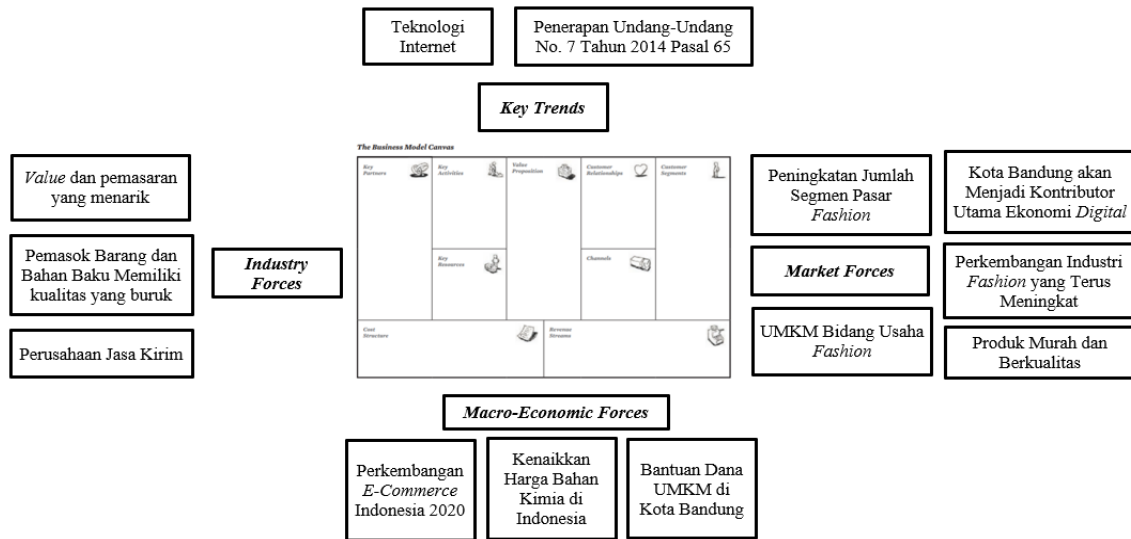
Teknologi Internet

Penerapan Undang-Undang No. 7 Tahun 2014 Pasal 65

*Key Trends*

*Value* dan pemasaran yang menarik

Pemasok Barang dan Bahan Baku Memiliki kualitas yang buruk

Perusahaan Jasa Kirim

*Industry Forces*

The Business Model Canvas

Key Partners

Key Activities

Key Resources

Value Proposition

Customer Relationships

Channels

Customer Segments

Cost Structure

Revenue Streams

Peningkatan Jumlah Segmen Pasar *Fashion*

*Market Forces*

UMKM Bidang Usaha *Fashion*

Kota Bandung akan Menjadi Kontributor Utama Ekonomi *Digital*

Perkembangan Industri *Fashion* yang Terus Meningkat

Produk Murah dan Berkualitas

*Macro-Economic Forces*

Perkembangan *E-Commerce* Indonesia 2020

Kenaikkan Harga Bahan Kimia di Indonesia

Bantuan Dana UMKM di Kota Bandung